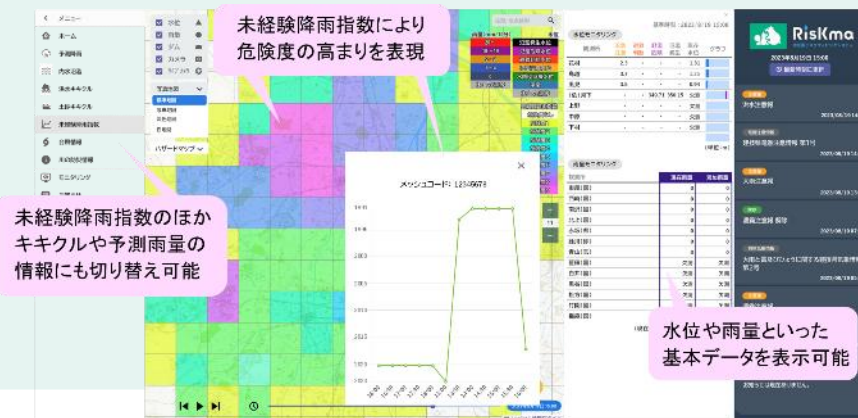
未経験降雨指数により
危険度の高まりを表現

未経験降雨指数のほか
キキクルや予測雨量の
情報にも切り替え可能

水位や雨量といった
基本データを表示可能

メニュー
ホーム
予測雨量
浸水キキクル
未経験降雨指数
ハザードマップ

メッシュコード：12345678

RisKma